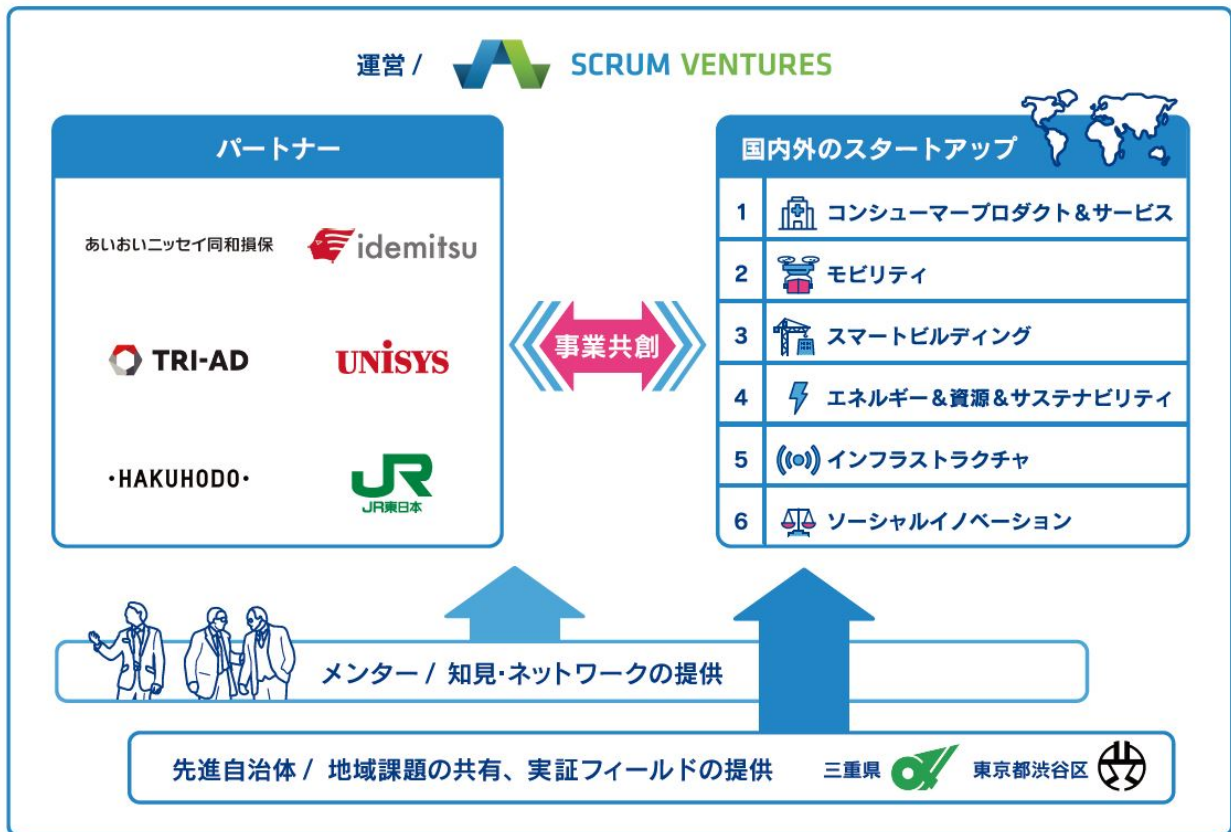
運営 / SCRUM VENTURES

パートナー

あいおいニッセイ同和損保
idemitsu
TRI-AD
UNISYS
·HAKUHODO·
JR
JR東日本

事業共創

国内外のスタートアップ

| 1 | コンシューマープロダクト＆サービス |
|---|---|
| 2 | モビリティ |
| 3 | スマートビルディング |
| 4 | エネルギー＆資源＆サステナビリティ |
| 5 | インフラストラクチャ |
| 6 | ソーシャルイノベーション |

メンター / 知見·ネットワークの提供

先進自治体 / 地域課題の共有、実証フィールドの提供
三重県
東京都渋谷区